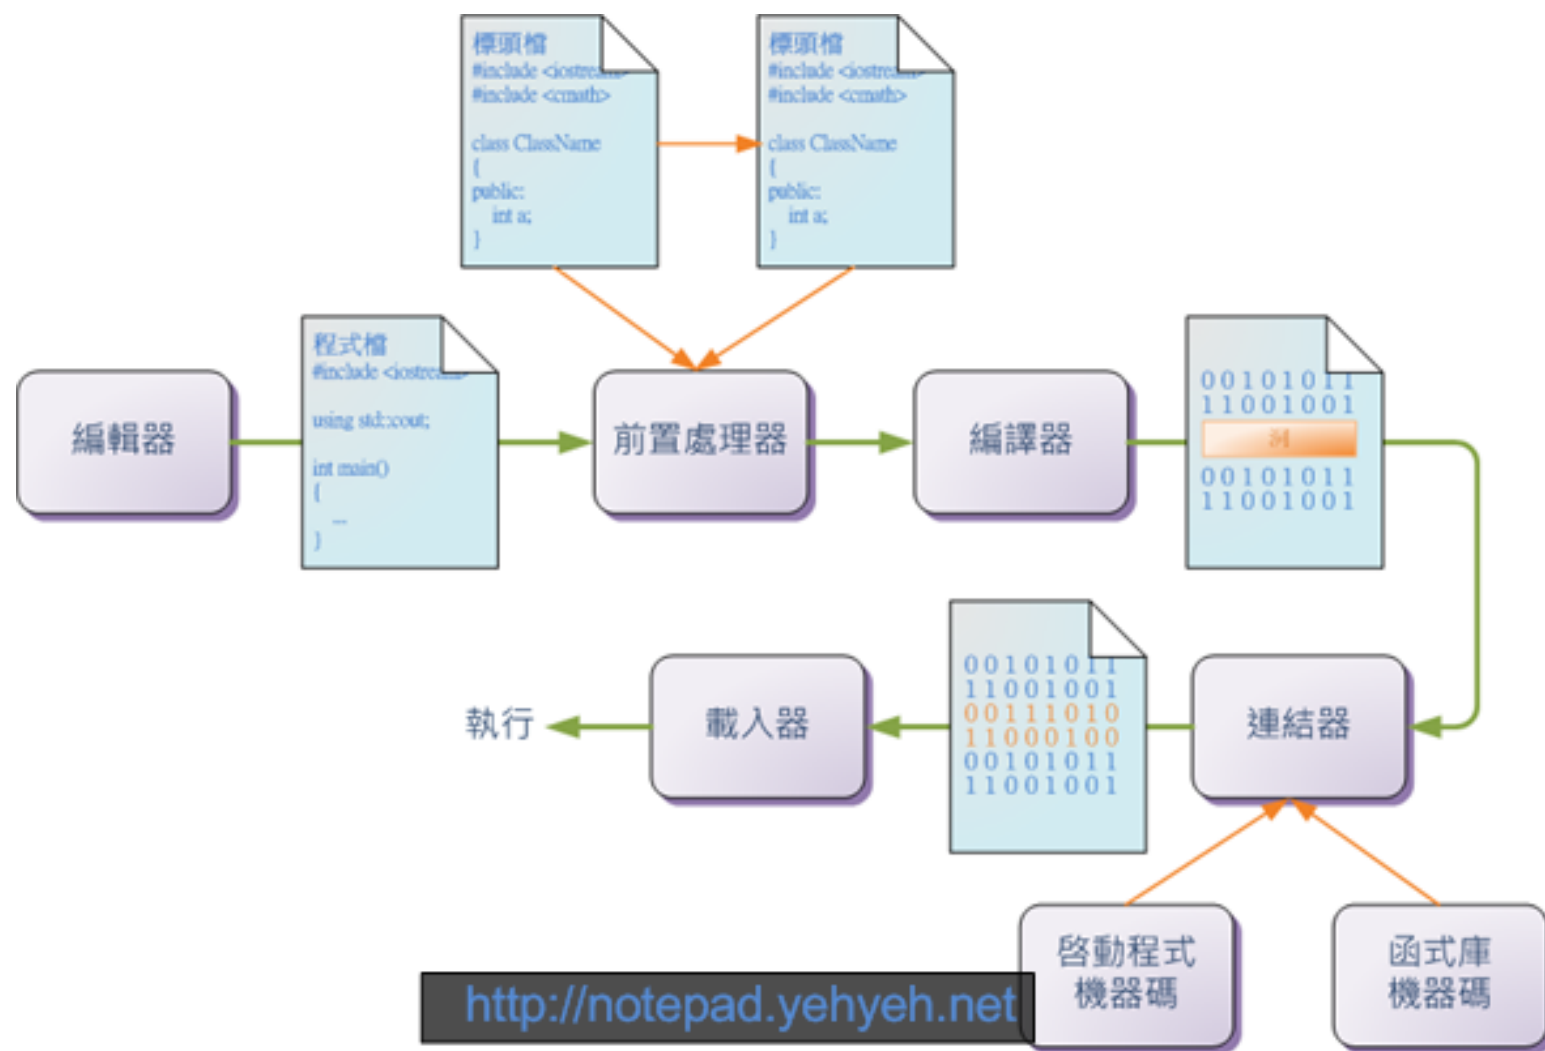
標頭檔
#include <iostream>
#include <cmath>

class ClassName
{
public:
int a;
}

標頭檔
#include <iostream>
#include <cmath>

class ClassName
{
public:
int a;
}

編輯器

程式檔
#include <iostream>

using std::cout;

int main()
{
...
}

前置處理器

編譯器

00101011
11001001
洞
00101011
11001001

00101011
11001001
00111010
11000100
00101011
11001001

執行

載入器

連結器

啟動程式
機器碼

函式庫
機器碼

http://notepad.yehyeh.net